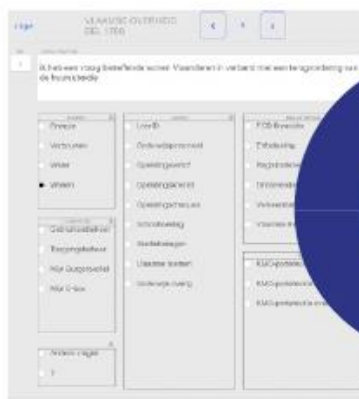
Vlaamse overheid

Ik heb een vraag betreffende sonet. Vraagtekens in verband met een toegeschreven aan de financiële

Finanzie
Verzorgen
Wisel
Wisselen

Ondersteuning
Opleidingsaanbod
Opleidingen
Opleidingsmenu

Onderwijsinstellingen
Mijn Burgerprofiel
Mijn E-box

Andere vragen
?

Login ID
Onderwijsbericht
Opleidingsaanbod
Opleidingsplaatsen
Opleidingsmanagers
Inschrijving
Studietrajecten
Liefstoel kosten
Onderwijs regeling

FOD Financiën
Erfbelasting
Registratie
Onroerende
Verkeersbelasting
Vlaamse Belastingdienst

KMO-portefeuille
KMO-portefeuille
KMO-portefeuille ondernemers